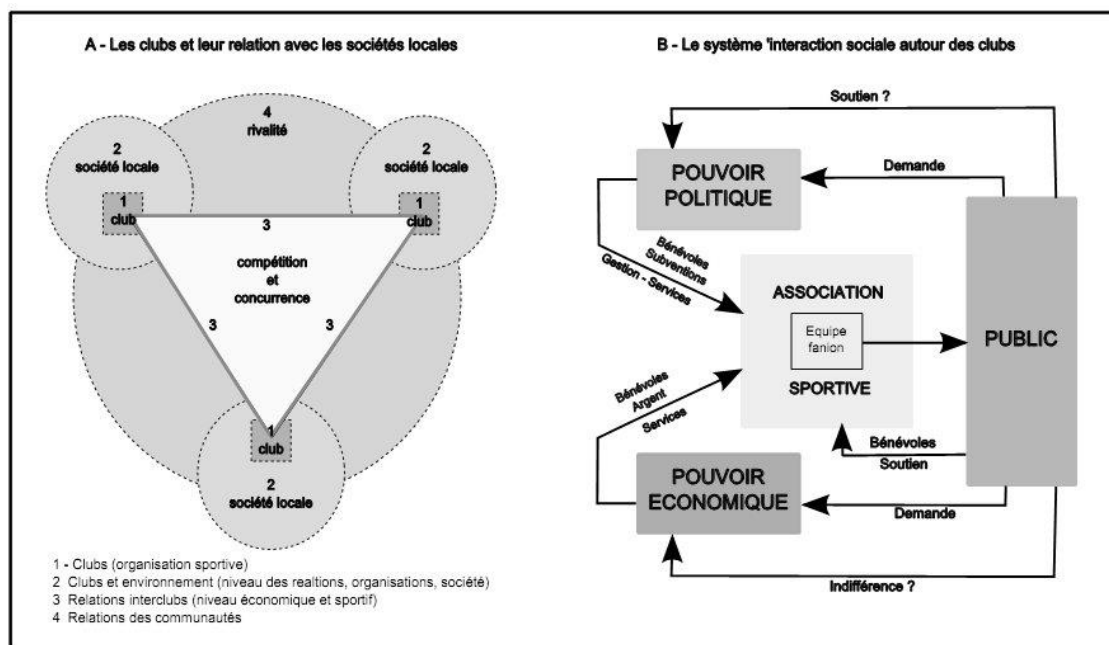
A - Les clubs et leur relation avec les sociétés locales

4
rivalité

2
société locale

2
société locale

1
club

3

1
club

compétition
et
concurrence

3

3

1
club

2
société locale

1 - Clubs (organisation sportive)
2 Clubs et environnement (niveau des realtions, organisations, société)
3 Relations interclubs (niveau économique et sportif)
4 Relations des communautés

B - Le système 'interaction sociale autour des clubs

Soutien ?

Demande

POUVOIR
POLITIQUE

Bénévoles
Subventions
Gestion - Services

ASSOCIATION

Equipe
fanion

SPORTIVE

PUBLIC

Bénévoles
Argent
Services

Bénévoles
Soutien

POUVOIR
ECONOMIQUE

Demande

Indifférence ?